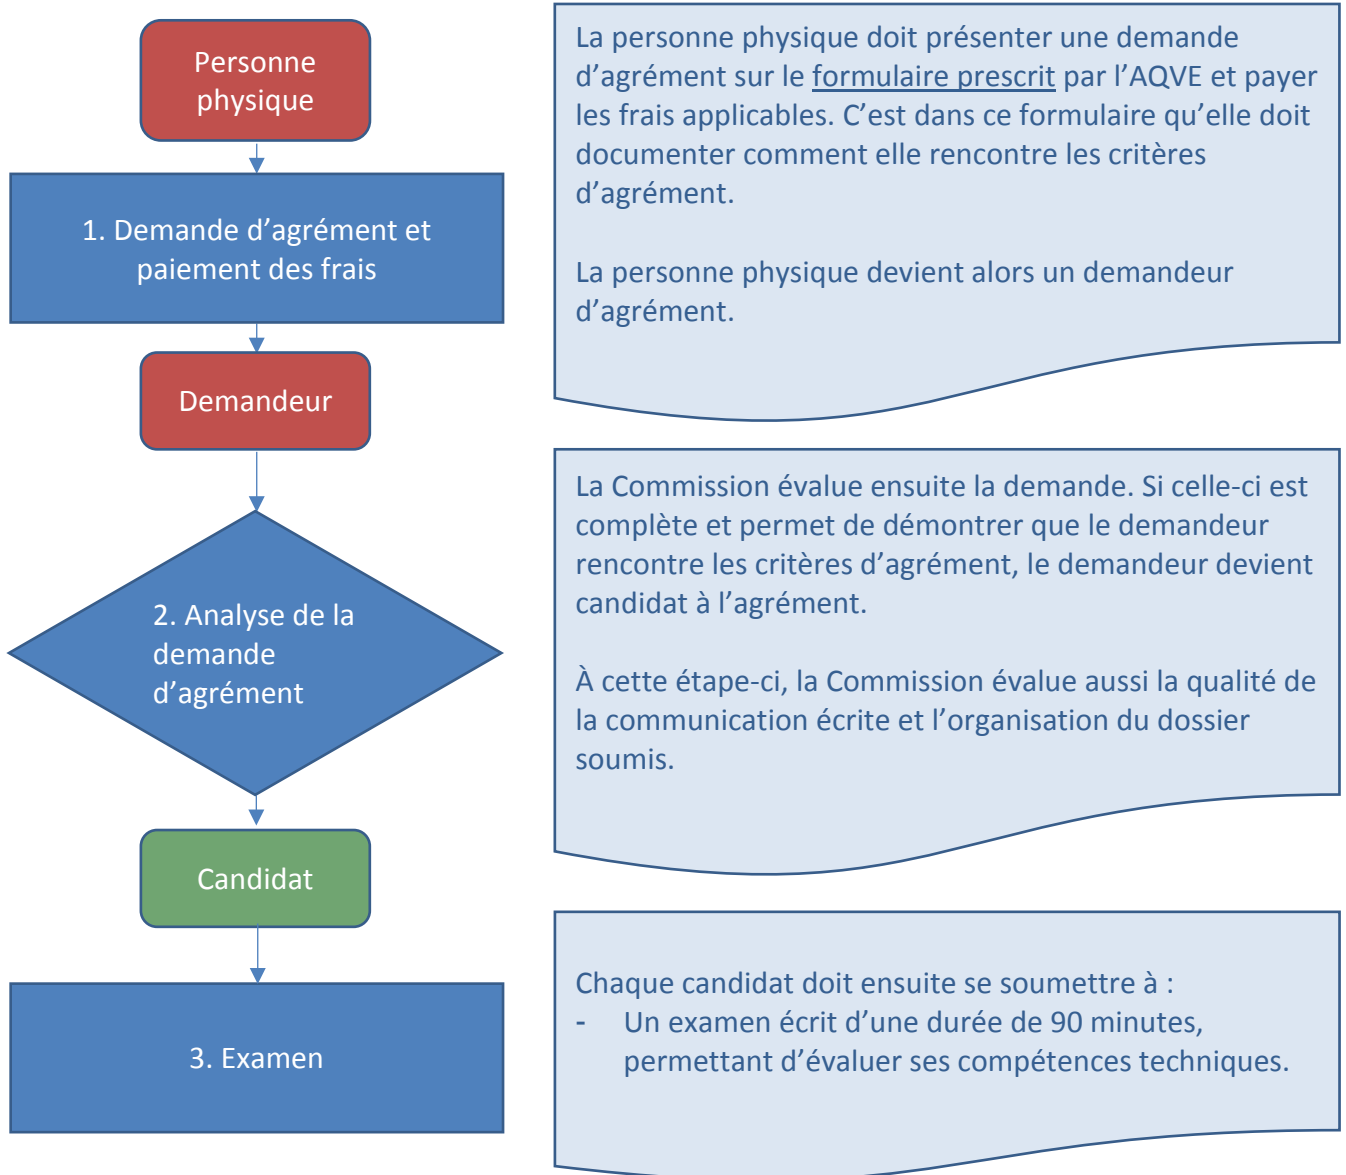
Personne physique

1. Demande d’agrément et paiement des frais

Demandeur

2. Analyse de la demande d’agrément

Candidat

3. Examen

La personne physique doit présenter une demande d’agrément sur le formulaire prescrit par l’AQVE et payer les frais applicables. C’est dans ce formulaire qu’elle doit documenter comment elle rencontre les critères d’agrément.

La personne physique devient alors un demandeur d’agrément.

La Commission évalue ensuite la demande. Si celle-ci est complète et permet de démontrer que le demandeur rencontre les critères d’agrément, le demandeur devient candidat à l’agrément.

À cette étape-ci, la Commission évalue aussi la qualité de la communication écrite et l’organisation du dossier soumis.

Chaque candidat doit ensuite se soumettre à :
- Un examen écrit d’une durée de 90 minutes, permettant d’évaluer ses compétences techniques.